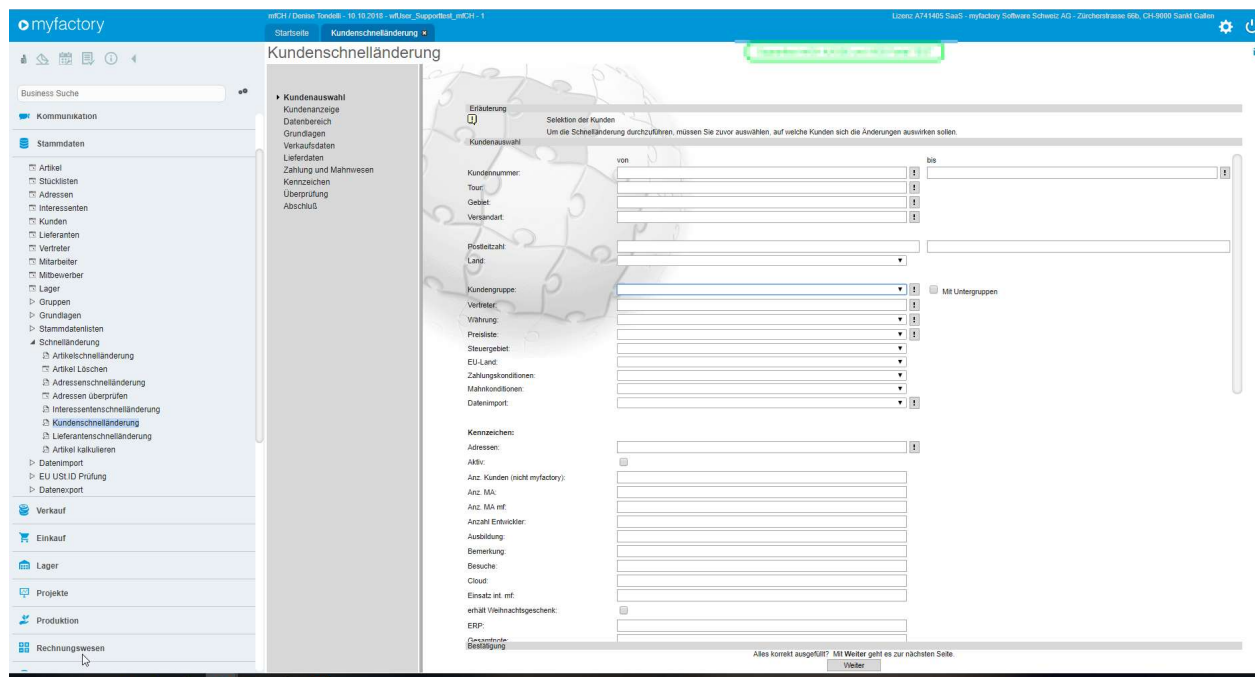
myfactory

mfCH / Denise Tondelli - 10.10.2018 - wfUser_Supporttest_mfCH - 1

Lizenz A741405 SaaS - myfactory Software Schweiz AG - Zürcherstrasse 66b, CH-9000 Sankt Gallen

Startseite | Kundenschnelländerung ×

Kundenschnelländerung

Business Suche

Kommunikation
Stammdaten
Artikel
Stücklisten
Adressen
Interessenten
Kunden
Lieferanten
Vertreter
Mitarbeiter
Mitbewerber
Lager
Gruppen
Grundlagen
Stammdatenlisten
Schnelländerung
Artikelschnelländerung
Artikel Löschen
Adressenschnelländerung
Adressen überprüfen
Interessentenschnelländerung
Kundenschnelländerung
Lieferantenschnelländerung
Artikel kalkulieren
Datenimport
EU USt.ID Prüfung
Datenexport
Verkauf
Einkauf
Lager
Projekte
Produktion
Rechnungswesen

Kundenauswahl
Kundenanzeige
Datenbereich
Grundlagen
Verkaufsdaten
Lieferdaten
Zahlung und Mahnwesen
Kennzeichen
Überprüfung
Abschluß

Erläuterung
Selektion der Kunden
Um die Schnelländerung durchzuführen, müssen Sie zuvor auswählen, auf welche Kunden sich die Änderungen auswirken sollen.

Kundenauswahl
von
bis
Kundennummer:
Tour:
Gebiet:
Versandart:
Postleitzahl:
Land:
Kundengruppe:
Mit Untergruppen
Vertreter:
Währung:
Preisliste:
Steuergebiet:
EU-Land:
Zahlungskonditionen:
Mahnkonditionen:
Datenimport:

Kennzeichen:
Adressen:
Aktiv:
Anz. Kunden (nicht myfactory):
Anz. MA:
Anz. MA mf:
Anzahl Entwickler:
Ausbildung:
Bemerkung:
Besuche:
Cloud:
Einsatz int. mf:
erhält Weihnachtsgeschenk:
ERP:
Gesamtnote:

Bestätigung
Alles korrekt ausgefüllt? Mit Weiter geht es zur nächsten Seite.
Weiter